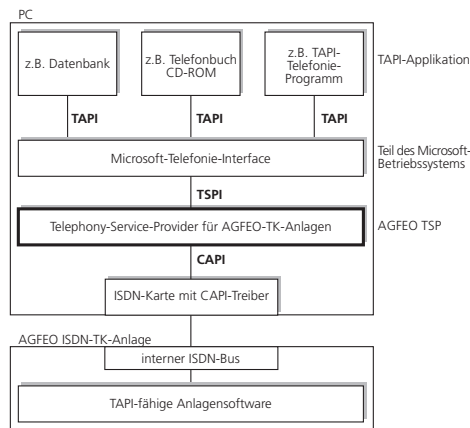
PC

z.B. Datenbank

z.B. Telefonbuch CD-ROM

z.B. TAPI-Telefonie-Programm

TAPI-Applikation

TAPI

TAPI

TAPI

Microsoft-Telefonie-Interface

Teil des Microsoft-Betriebssystems

TSPI

Telephony-Service-Provider für AGFEO-TK-Anlagen

AGFEO TSP

CAPI

ISDN-Karte mit CAPI-Treiber

AGFEO ISDN-TK-Anlage

interner ISDN-Bus

TAPI-fähige Anlagensoftware